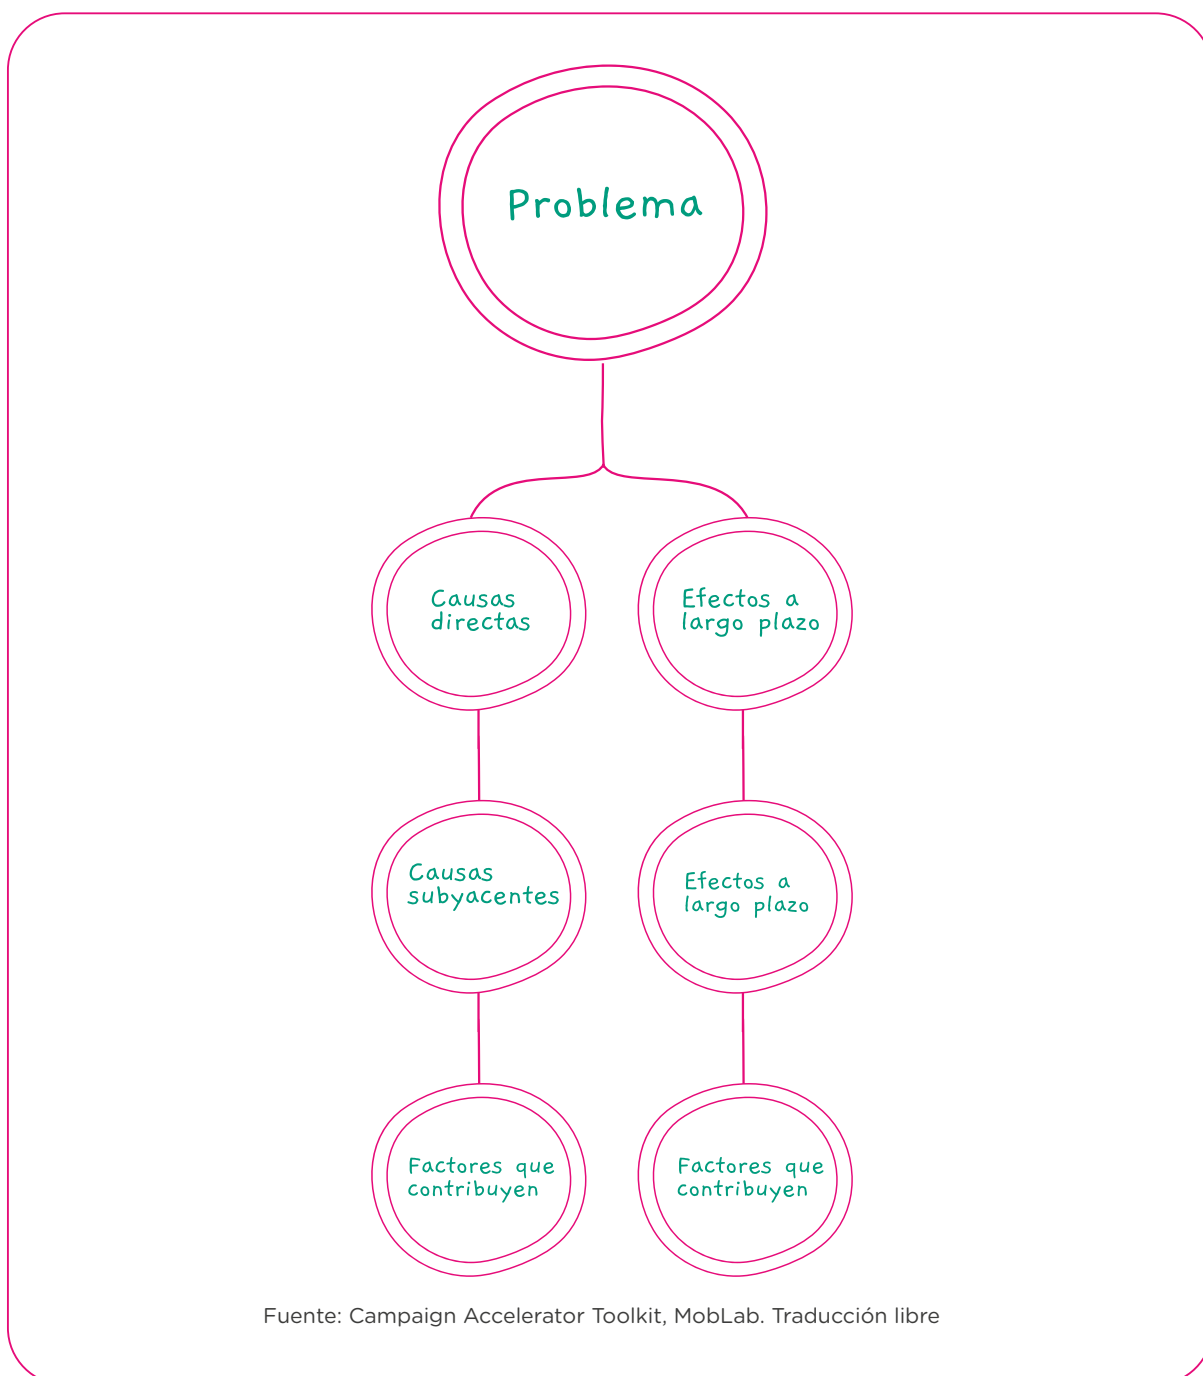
Problema

Causas directas

Efectos a largo plazo

Causas subyacentes

Efectos a largo plazo

Factores que contribuyen

Factores que contribuyen

Fuente: Campaign Accelerator Toolkit, MobLab. Traducción libre